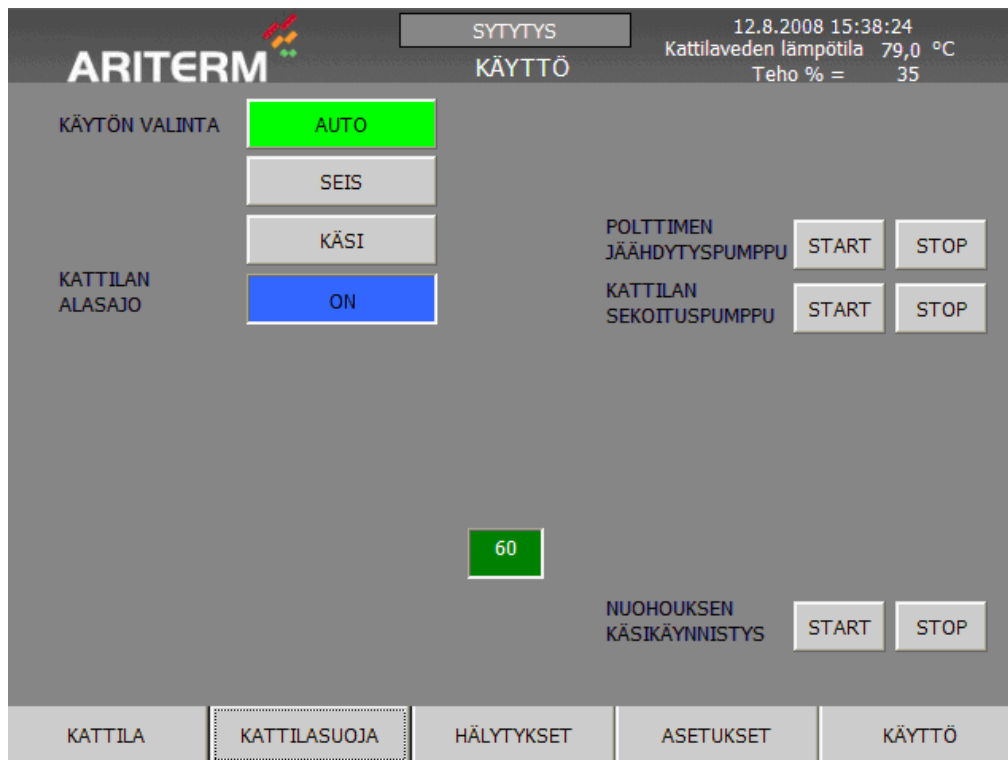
ARITERM

SYTYTYS

KÄYTTÖ

12.8.2008 15:38:24
Kattilaveden lämpötila 79,0 °C
Teho % = 35

KÄYTÖN VALINTA

AUTO

SEIS

KÄSI

KATTILAN ALASAJO

ON

POLTTIMEN JÄÄHDYTYSPUMPPU

START

STOP

KATTILAN SEKOITUSPUMPPU

START

STOP

60

NUOHOUKSEN KÄSIKÄYNNISTYS

START

STOP

KATTILA

KATTILASUOJA

HÄLYTYKSET

ASETUKSET

KÄYTTÖ